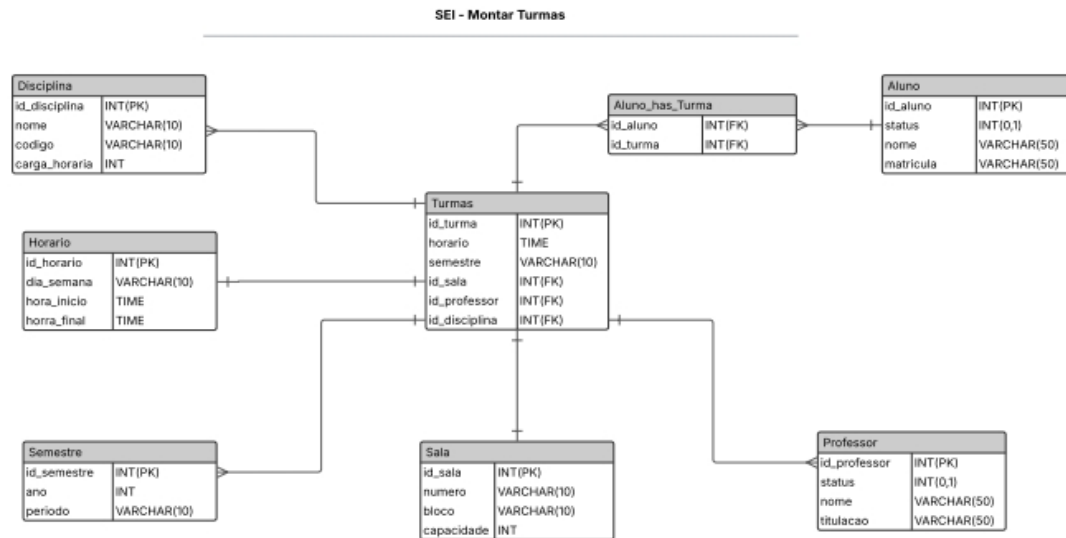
SEI - Montar Turmas

| Disciplina | |
|---|---|
| id_disciplina | INT(PK) |
| nome | VARCHAR(10) |
| codigo | VARCHAR(10) |
| carga_horaria | INT |

| Aluno_has_Turma | |
|---|---|
| id_aluno | INT(FK) |
| id_turma | INT(FK) |

| Aluno | |
|---|---|
| id_aluno | INT(PK) |
| status | INT(0,1) |
| nome | VARCHAR(50) |
| matricula | VARCHAR(50) |

| Turmas | |
|---|---|
| id_turma | INT(PK) |
| horario | TIME |
| semestre | VARCHAR(10) |
| id_sala | INT(FK) |
| id_professor | INT(FK) |
| id_disciplina | INT(FK) |

| Horario | |
|---|---|
| id_horario | INT(PK) |
| dia_semana | VARCHAR(10) |
| hora_inicio | TIME |
| horra_final | TIME |

| Semestre | |
|---|---|
| id_semestre | INT(PK) |
| ano | INT |
| periodo | VARCHAR(10) |

| Sala | |
|---|---|
| id_sala | INT(PK) |
| numero | VARCHAR(10) |
| bloco | VARCHAR(10) |
| capacidade | INT |

| Professor | |
|---|---|
| id_professor | INT(PK) |
| status | INT(0,1) |
| nome | VARCHAR(50) |
| titulacao | VARCHAR(50) |